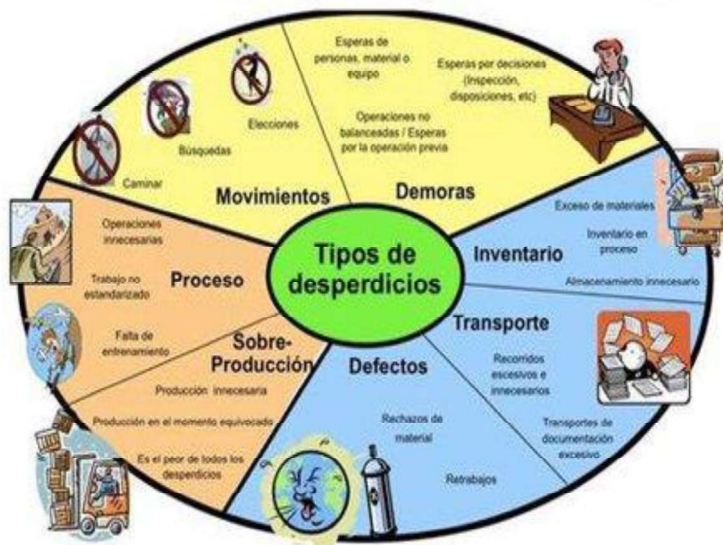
Tipos de desperdicios

Movimientos

Caminar

Búsquedas

Elecciones

Demoras

Esperas de personas, material o equipo

Esperas por decisiones (Inspección, disposiciones, etc)

Operaciones no balanceadas / Esperas por la operación previa

Inventario

Exceso de materiales

Inventario en proceso

Almacenamiento innecesario

Transporte

Recorridos excesivos e innecesarios

Transportes de documentación excesivo

Defectos

Rechazos de material

Retrabajos

Sobre-Producción

Producción innecesaria

Producción en el momento equivocado

Es el peor de todos los desperdicios

Proceso

Operaciones innecesarias

Trabajo no estandarizado

Falta de entrenamiento